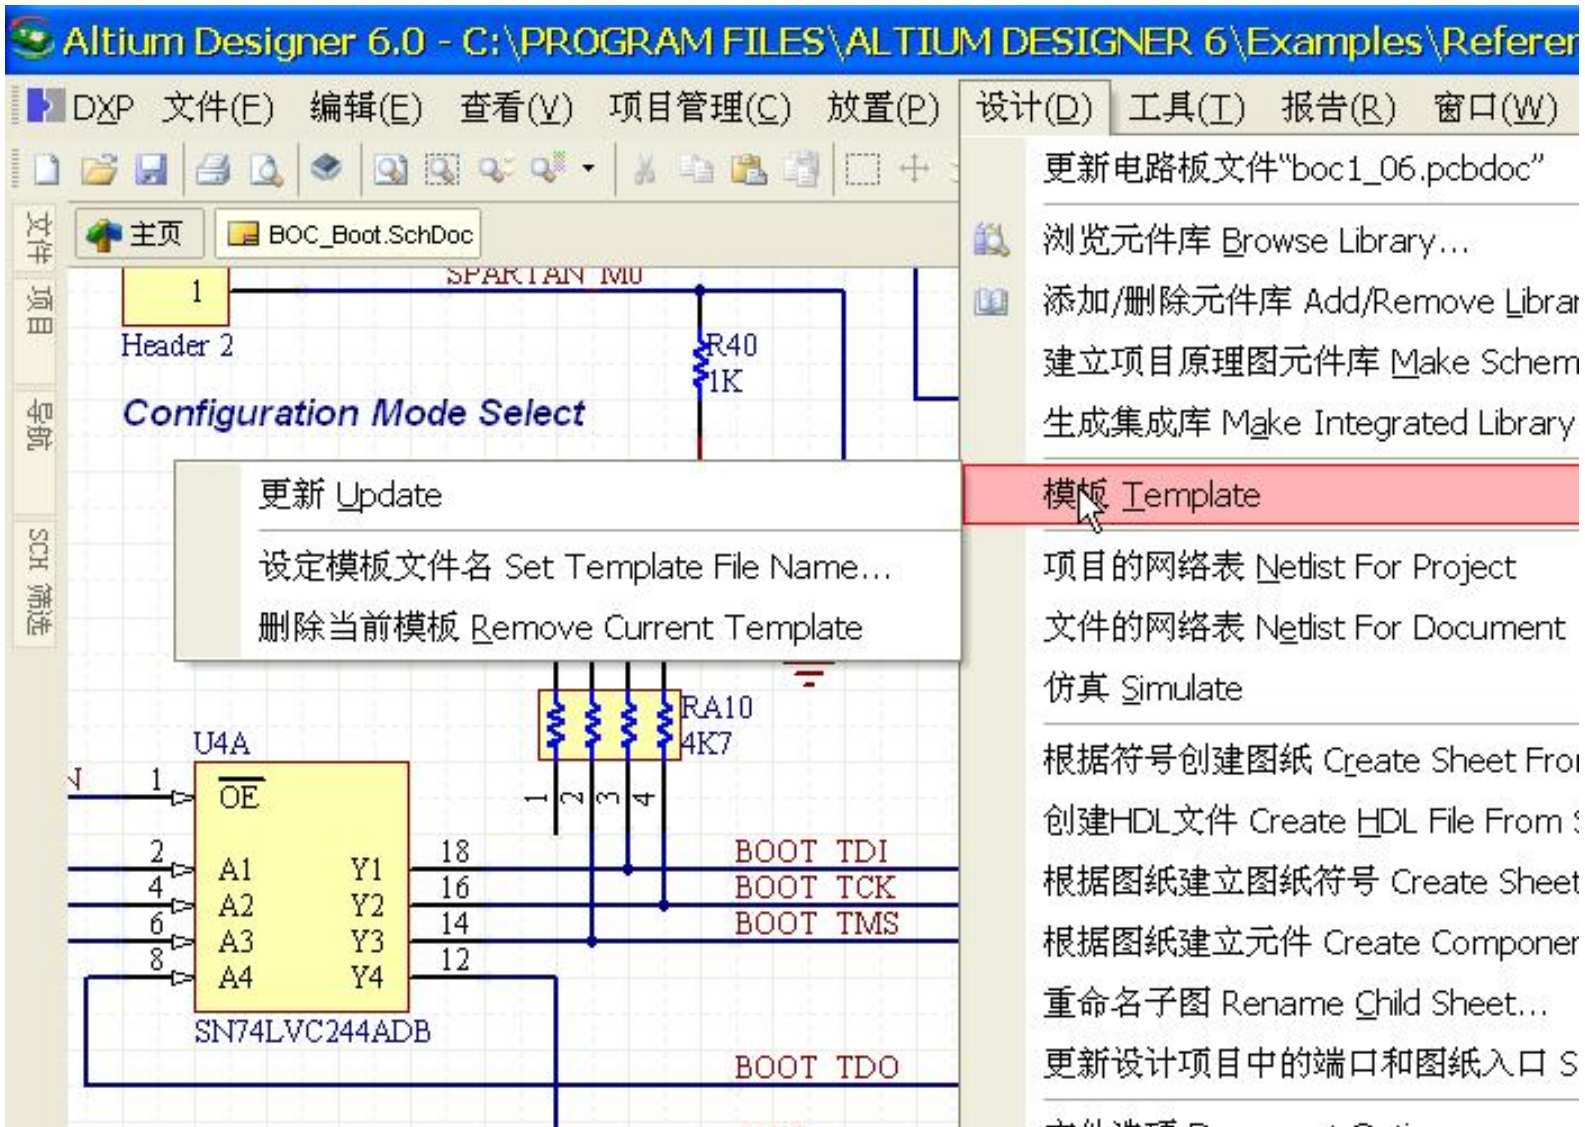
Altium Designer 6.0 - C:\PROGRAM FILES\ALTIUM DESIGNER 6\Examples\Referen

DXP 文件(F) 编辑(E) 查看(V) 项目管理(C) 放置(P) 设计(D) 工具(T) 报告(R) 窗口(W)

文件 项目 导航 SCH 筛选

主页 BOC_Boot.SchDoc

1
Header 2
SPARTAN M0
R40
1K
Configuration Mode Select

更新 Update
设定模板文件名 Set Template File Name...
删除当前模板 Remove Current Template

RA10
4K7
1 2 3 4
U4A
1
$\overline{OE}$
2 A1 Y1 18
4 A2 Y2 16
6 A3 Y3 14
8 A4 Y4 12
SN74LVC244ADB
BOOT TDI
BOOT TCK
BOOT TMS
BOOT TDO

更新电路板文件"boc1_06.pcbdoc"
浏览元件库 Browse Library...
添加/删除元件库 Add/Remove Librar
建立项目原理图元件库 Make Schem
生成集成库 Make Integrated Library
模板 Template
项目的网络表 Netlist For Project
文件的网络表 Netlist For Document
仿真 Simulate
根据符号创建图纸 Create Sheet Fro
创建HDL文件 Create HDL File From
根据图纸建立图纸符号 Create Sheet
根据图纸建立元件 Create Compone
重命名子图 Rename Child Sheet...
更新设计项目中的端口和图纸入口 S
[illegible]